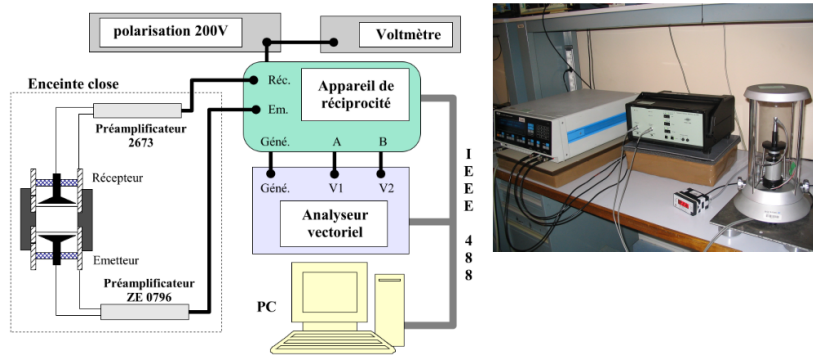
polarisation 200V

Voltmètre

Enceinte close

Réc.

Em.

Appareil de réciprocité

Préamplificateur 2673

Récepteur

Emetteur

Géné.

A

B

Géné.

V1

V2

Analyseur vectoriel

I E E E 4 8 8

Préamplificateur ZE 0796

PC